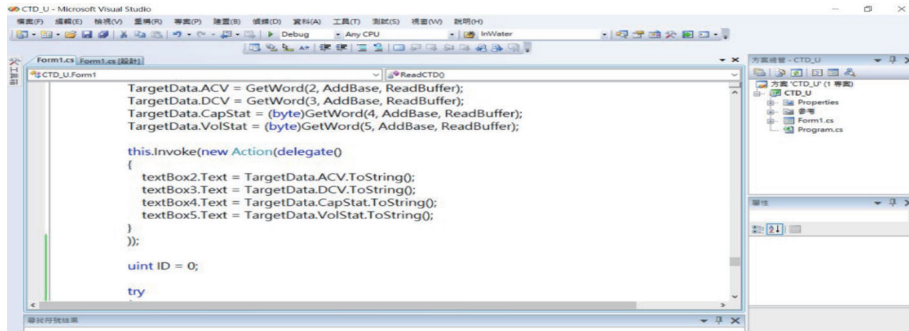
CTD_U - Microsoft Visual Studio

檔案(F) 編輯(E) 檢視(V) 重構(R) 專案(P) 建置(B) 偵錯(D) 資料(A) 工具(T) 測試(S) 視窗(W) 說明(H)

Debug · Any CPU · InWater

Form1.cs Form1.cs [設計]

CTD_U.Form1 · ReadCTD()

TargetData.ACV = GetWord(2, AddBase, ReadBuffer);
TargetData.DCV = GetWord(3, AddBase, ReadBuffer);
TargetData.CapStat = (byte)GetWord(4, AddBase, ReadBuffer);
TargetData.VolStat = (byte)GetWord(5, AddBase, ReadBuffer);

this.Invoke(new Action(delegate()
{
textBox2.Text = TargetData.ACV.ToString();
textBox3.Text = TargetData.DCV.ToString();
textBox4.Text = TargetData.CapStat.ToString();
textBox5.Text = TargetData.VolStat.ToString();
}
));

uint ID = 0;

try

方案總管 - CTD_U

方案 'CTD_U' (1 專案)
CTD_U
Properties
參考
Form1.cs
Program.cs

屬性

尋找符號結果